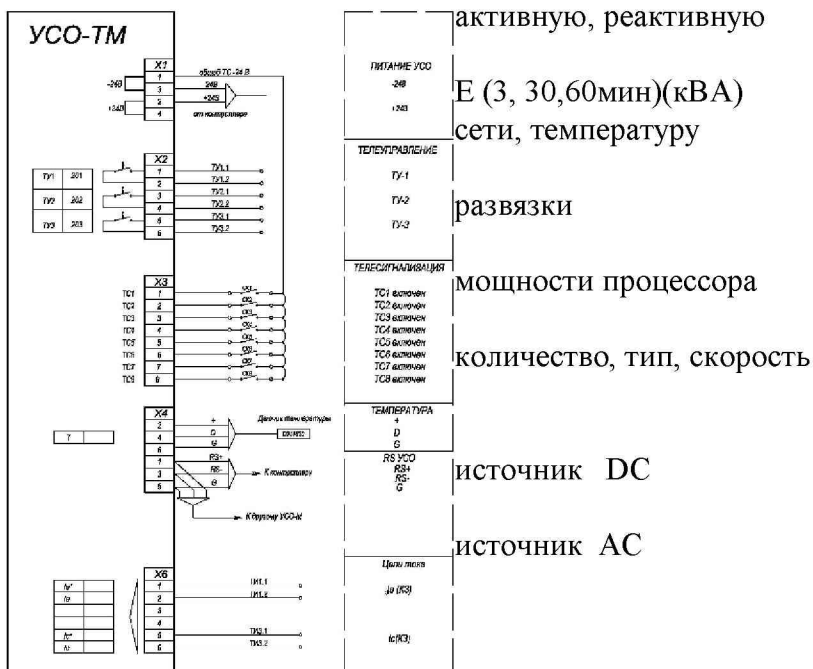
УСО-ТМ

X1
1
2
3
4
-24В
+24В
общий ТС -24 В
-24В
+24В
от контроллера

ПИТАНИЕ УСО
-24В
+24В

активную, реактивную

Е (3, 30,60мин)(кВА)

сети, температуру

X2
ТУ1 201
ТУ2 202
ТУ3 203
1
2
3
4
5
6
ТУ1.1
ТУ1.2
ТУ2.1
ТУ2.2
ТУ3.1
ТУ3.2

ТЕЛЕУПРАВЛЕНИЕ
ТУ-1
ТУ-2
ТУ-3

развязки

X3
ТС1
ТС2
ТС3
ТС4
ТС5
ТС6
ТС7
ТС8
1
2
3
4
5
6
7
8

ТЕЛЕСИГНАЛИЗАЦИЯ
ТС1 включен
ТС2 включен
ТС3 включен
ТС4 включен
ТС5 включен
ТС6 включен
ТС7 включен
ТС8 включен

мощности процессора

количество, тип, скорость

X4
2
3
4
6
1
2
3
5
+
D
G
RS+
RS-
G
Датчик температуры
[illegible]
К контроллеру
К другому УСО-м

ТЕМПЕРАТУРА
+
D
G

RS УСО
RS+
RS-
G

источник DC

источник AC

X6
1
2
3
4
5
6
ТИ1.1
ТИ1.2
ТИ3.1
ТИ3.2

Цепи тока
ia (К3)
ic(К3)